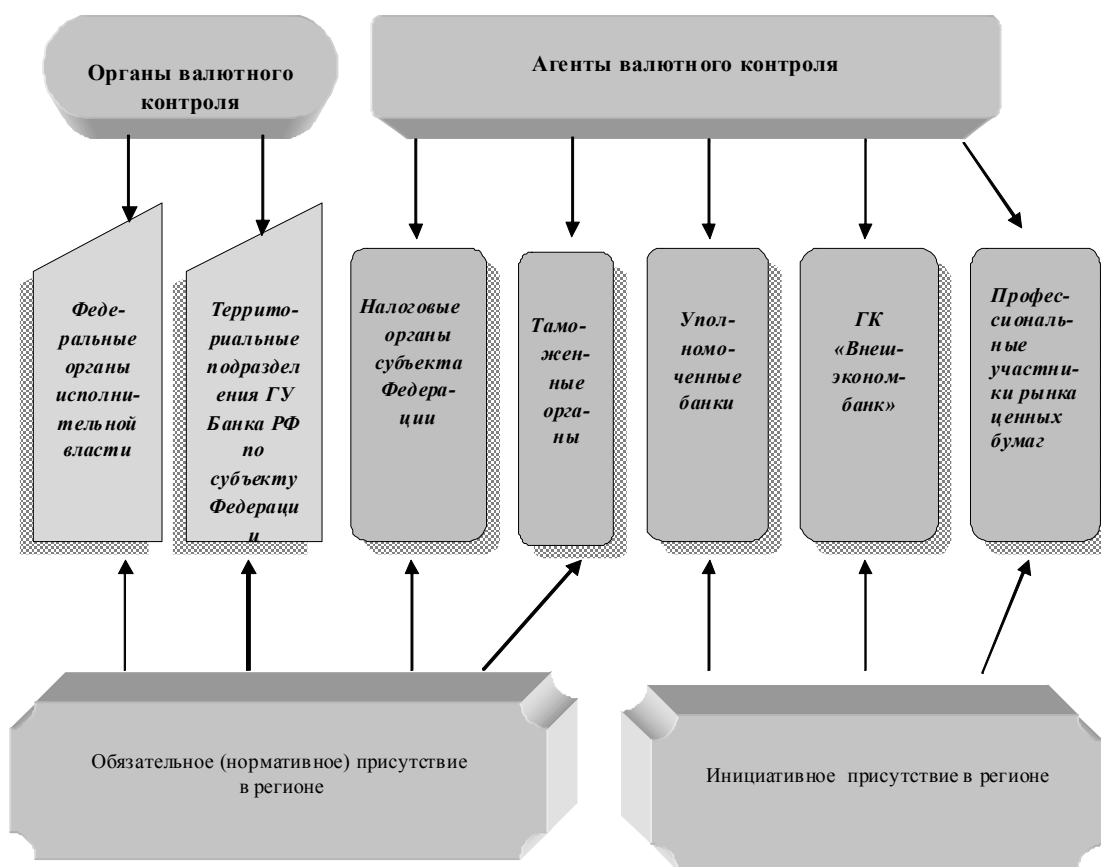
Органы валютного контроля

Агенты валютного контроля

Федеральные органы исполнительной власти

Территориальные подразделения ГУ Банка РФ по субъекту Федерации

Налоговые органы субъекта Федерации

Таможенные органы

Уполномоченные банки

ГК «Внешэкономбанк»

Профессиональные участники рынка ценных бумаг

Обязательное (нормативное) присутствие в регионе

Инициативное присутствие в регионе